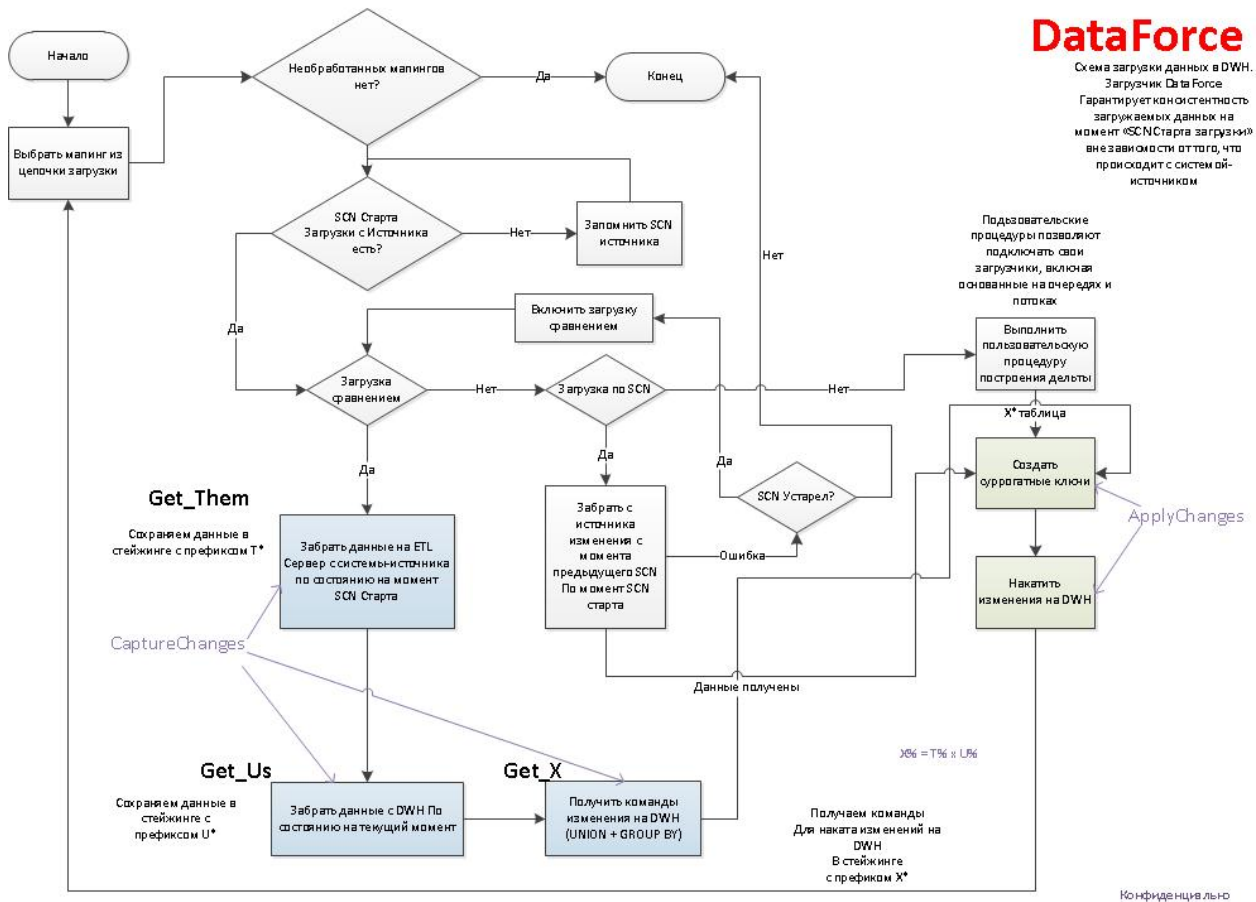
DataForce

Схема загрузки данных в DWH. Загрузчик Data Force Гарантирует консистентность загружаемых данных на момент «SCN Старта загрузки» вне зависимости оттого, что происходит с системой-источником

Начало

Выбрать мапинг из цепочки загрузки

Необработанных мапингов нет?

Да

Конец

SCN Старта Загрузки с Источника есть?

Нет

Запомнить SCN источника

Нет

Да

Включить загрузку сравнением

Подзовательские процедуры позволяют подключать свои загрузчики, включая основанные на очередях и потоках

Выполнить пользовательскую процедуру построения дельты

Загрузка сравнением

Нет

Загрузка по SCN

Нет

X* таблица

Да

Да

Да

SCN Устарел?

Создать суррогатные ключи

Get_Them

Сохраняем данные в стейжинге с префиксом T*

Забрать данные на ETL Сервер с системы-источника по состоянию на момент SCN Старта

Забрать с источника изменения с момента предыдущего SCN По момент SCN старта

Ошибка

ApplyChanges

Накатить изменения на DWH

CaptureChanges

Данные получены

Get_Us

Get_X

X% = T% x U%

Сохраняем данные в стейжинге с префиксом U*

Забрать данные с DWH По состоянию на текущий момент

Получить команды изменения на DWH (UNION + GROUP BY)

Получаем команды Для наката изменений на DWH В стейжинге с префиком X*

Конфиденциально